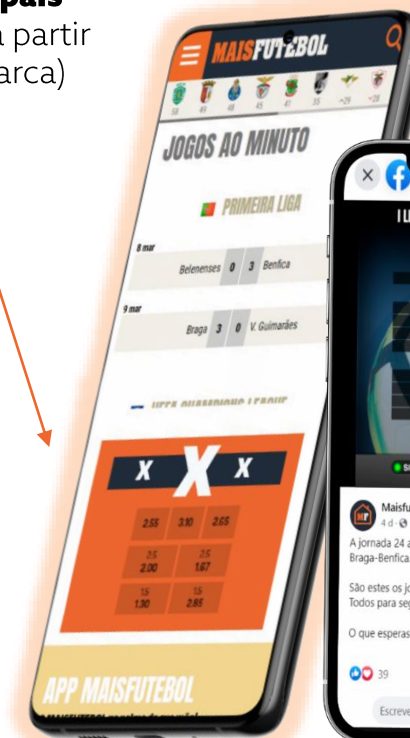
país
a partir
arca)

MAISFUTEBOL

JOGOS AO MINUTO

PRIMEIRA LIGA

8 mar
Belenenses 0 3 Benfica

9 mar
Braga 3 0 V. Guimarães

X X X

2.55 3.10 2.65

2.5 2.00 2.5 1.67

1.5 1.30 1.5 2.85

APP MAISFUTEBOL

Maisfu
4 d ·
A jornada 24 a
Braga-Benfica

São estes os jo
Todos para seg

O que esperas

39

Escreve